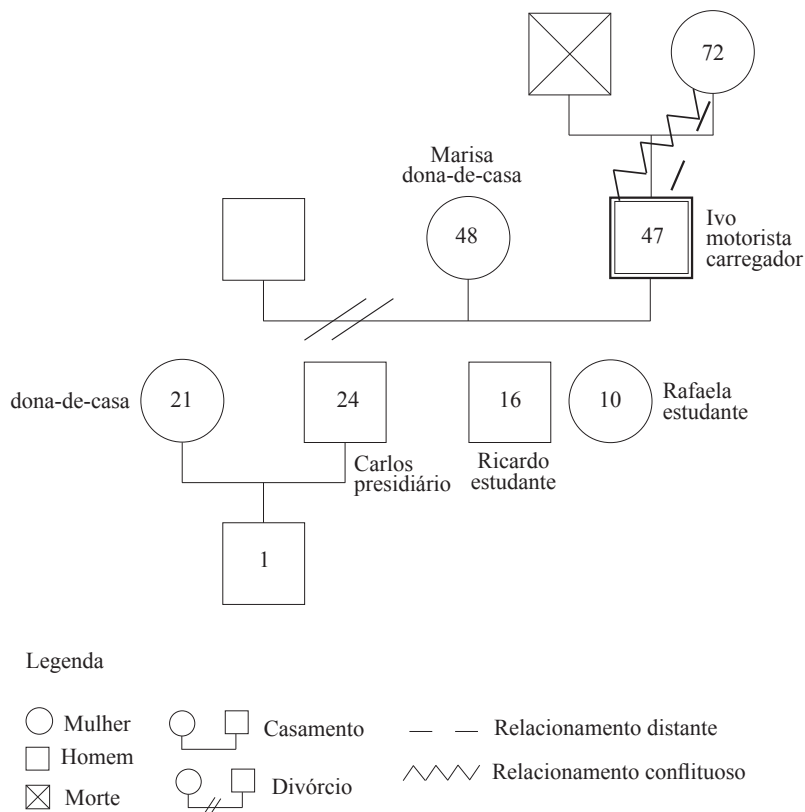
72

Marisa
dona-de-casa

48

47

Ivo
motorista
carregador

dona-de-casa

21

24

16

10

Rafaela
estudante

Carlos
presidiário

Ricardo
estudante

1

Legenda

Mulher

Homem

Morte

Casamento

Divórcio

Relacionamento distante

Relacionamento conflituoso